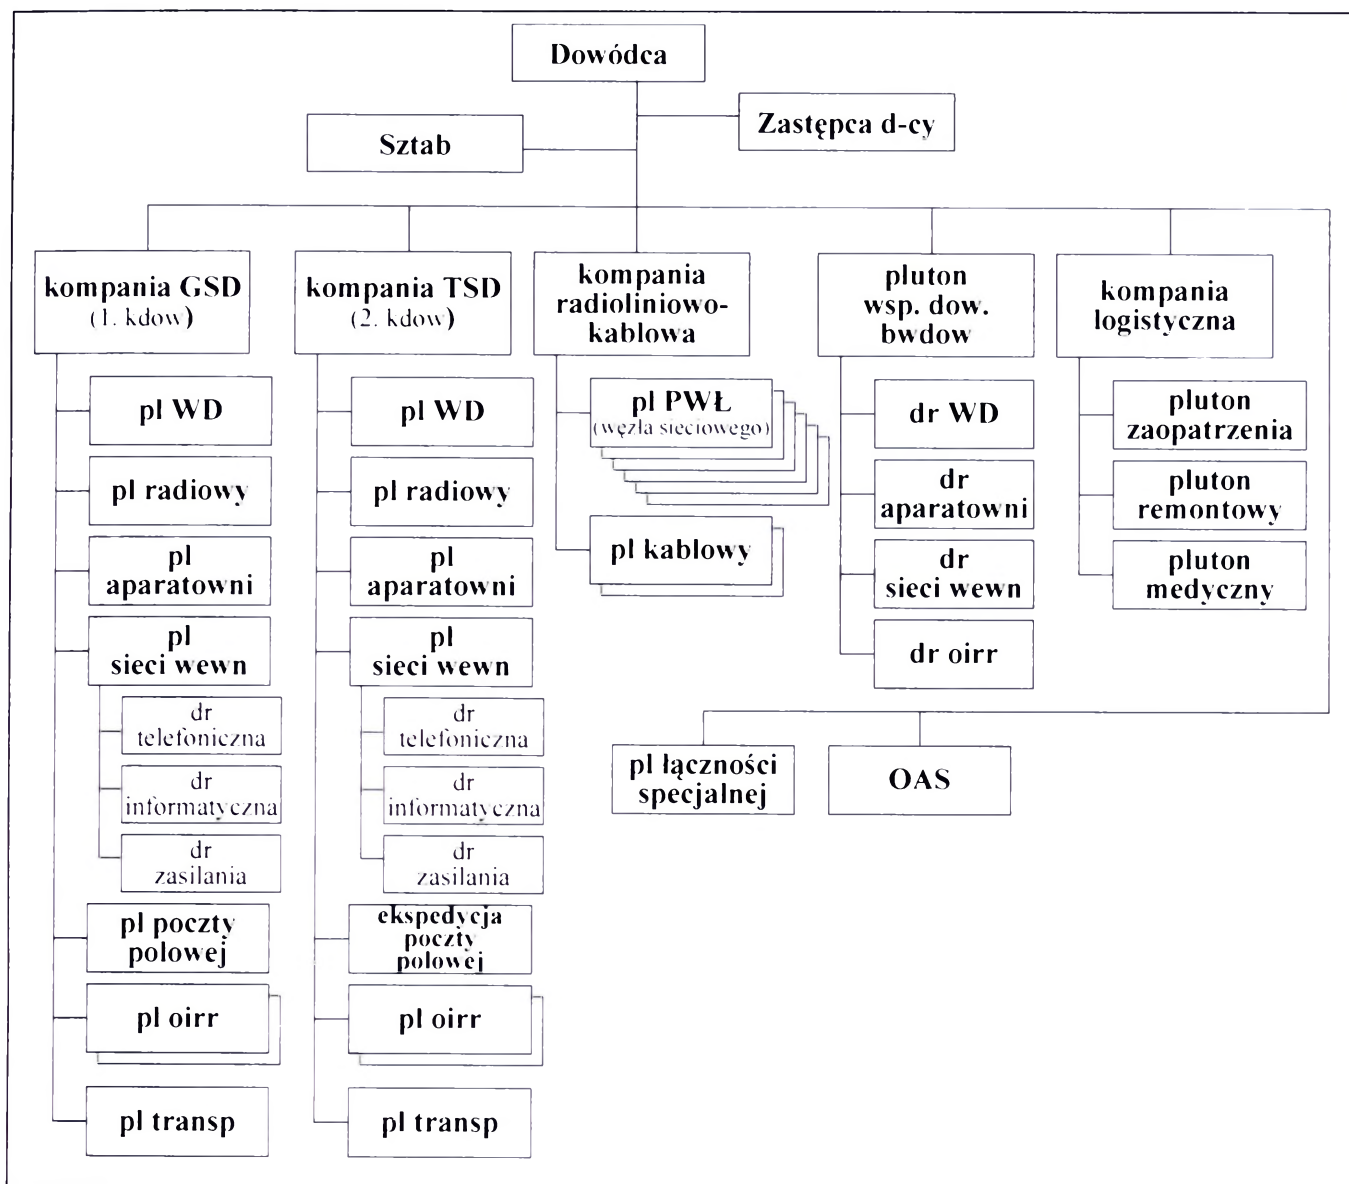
Dowódca

Sztab

Zastępca d-cy

kompania GSD
(1. kdow)

pl WD

pl radiowy

pl aparatowni

pl sieci wewn

dr telefoniczna

dr informatyczna

dr zasilania

pl poczty polowej

pl oirr

pl transp

kompania TSD
(2. kdow)

pl WD

pl radiowy

pl aparatowni

pl sieci wewn

dr telefoniczna

dr informatyczna

dr zasilania

ekspedycja poczty polowej

pl oirr

pl transp

kompania radioliniowo-kablowa

pl PWŁ
(węzła sieciowego)

pl kablowy

pluton wsp. dow. bwdow

dr WD

dr aparatowni

dr sieci wewn

dr oirr

kompania logistyczna

pluton zaopatrzenia

pluton remontowy

pluton medyczny

pl łączności specjalnej

OAS